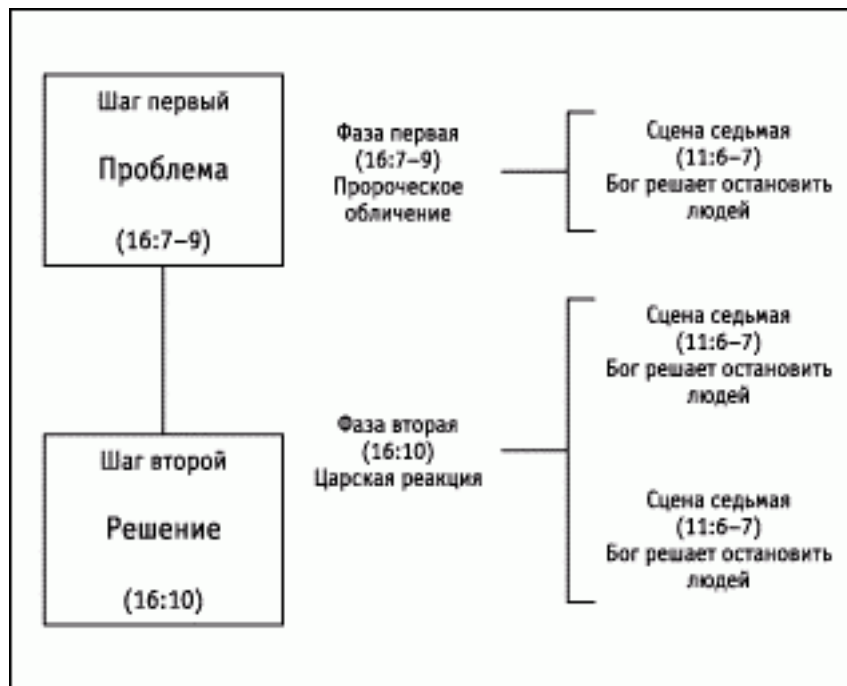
Шаг первый

Проблема

(16:7–9)

Фаза первая
(16:7–9)
Пророческое обличение

Сцена седьмая
(11:6–7)
Бог решает остановить людей

Шаг второй

Решение

(16:10)

Фаза вторая
(16:10)
Царская реакция

Сцена седьмая
(11:6–7)
Бог решает остановить людей

Сцена седьмая
(11:6–7)
Бог решает остановить людей